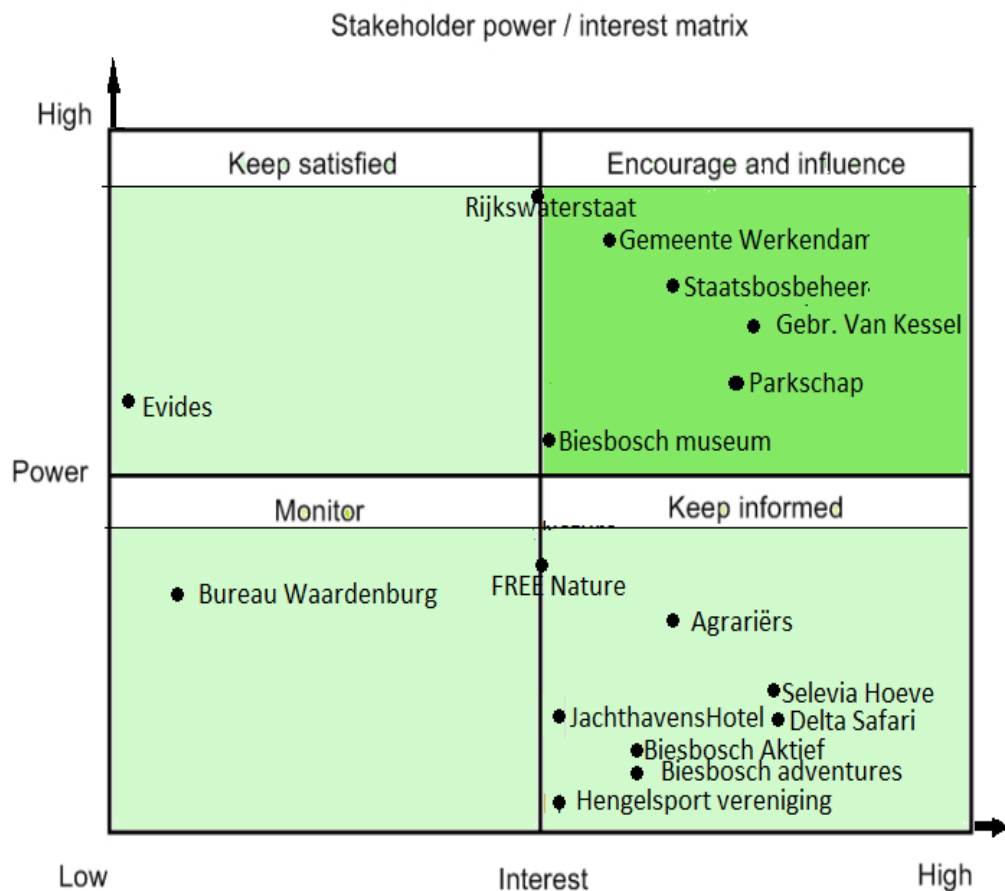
Stakeholder power / interest matrix

High

Keep satisfied

Encourage and influence

Rijkswaterstaat

Gemeente Werkendam

Staatsbosbeheer

Gebr. Van Kessel

Parkschap

Evides

Biesbosch museum

Power

Monitor

Keep informed

Bureau Waardenburg

FREE Nature

Agrariërs

Selevia Hoeve

JachthavensHotel

Delta Safari

Biesbosch Aktief

Biesbosch adventures

Hengelsport vereniging

Low

Interest

High